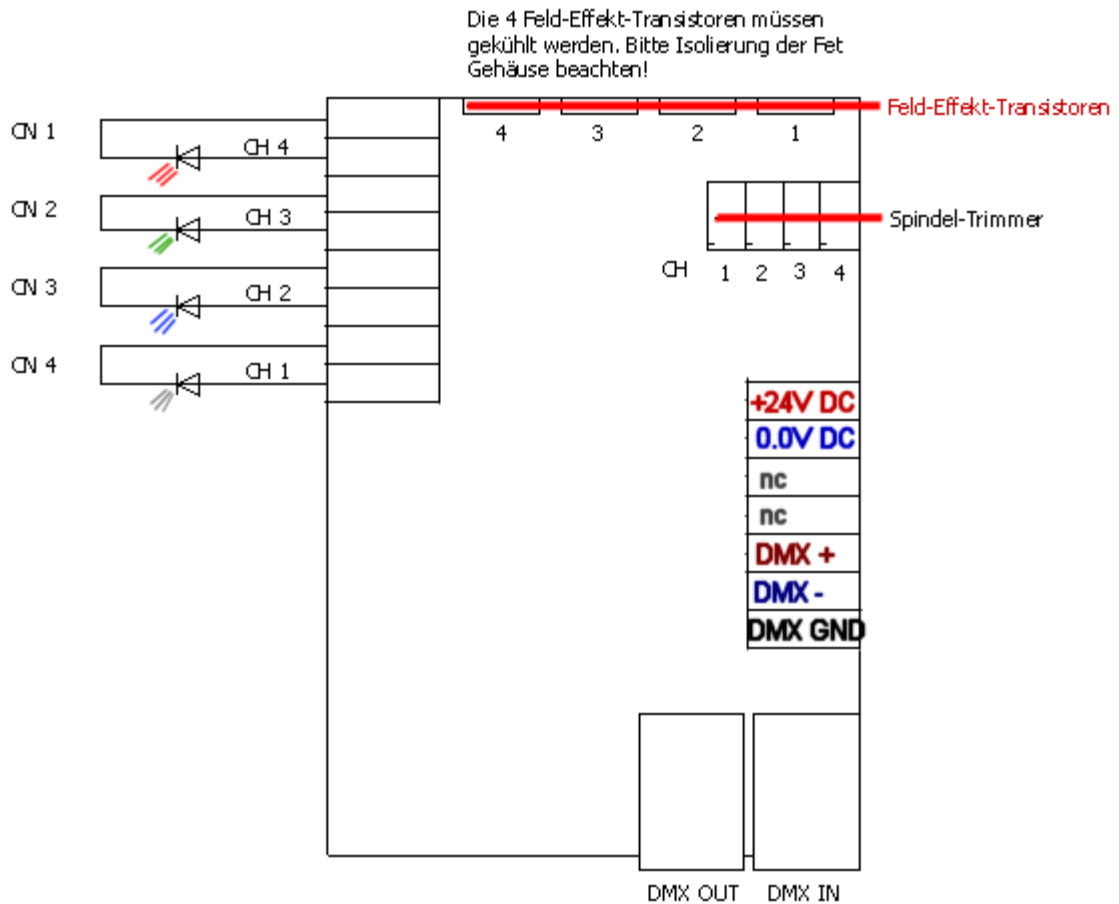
Die 4 Feld-Effekt-Transistoren müssen gekühlt werden. Bitte Isolierung der Fet Gehäuse beachten!

Feld-Effekt-Transistoren

4 3 2 1

CN 1
CH 4
CN 2
CH 3
CN 3
CH 2
CN 4
CH 1

Spindel-Trimmer

CH 1 2 3 4

+24V DC
0.0V DC
nc
nc
DMX +
DMX -
DMX GND

DMX OUT DMX IN